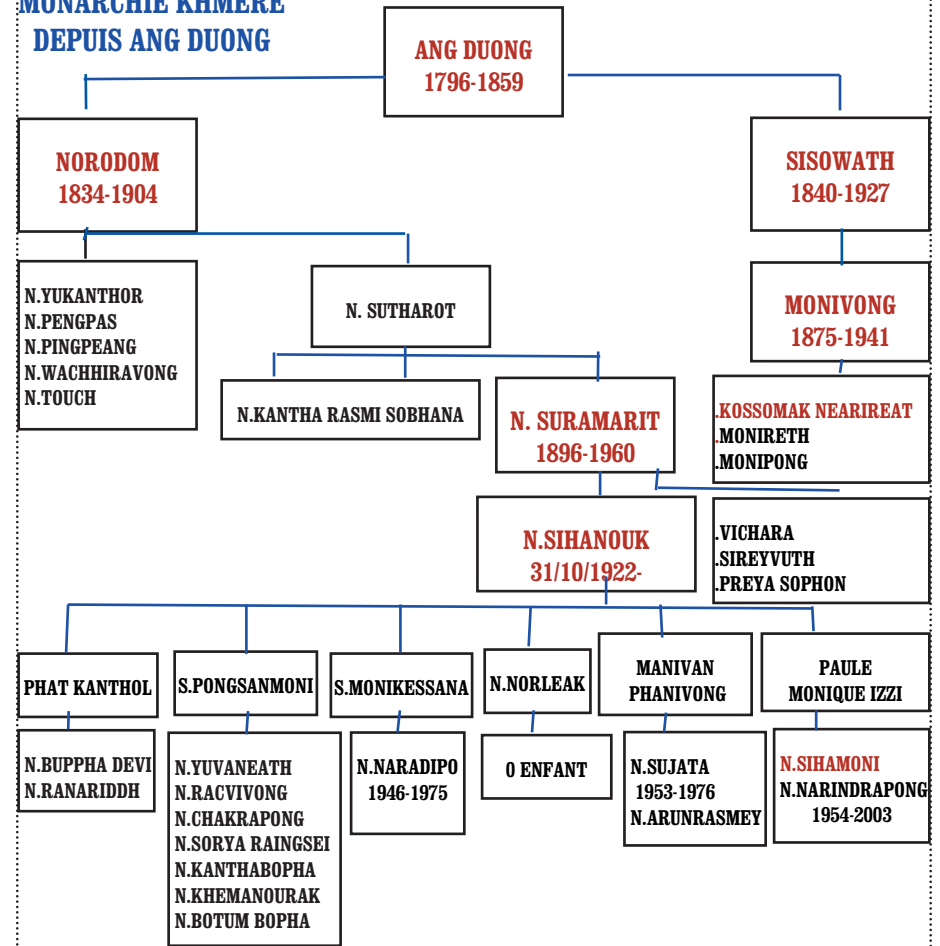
MONARCHIE KHMERE
DEPUIS ANG DUONG

ANG DUONG
1796-1859

NORODOM
1834-1904

SISOWATH
1840-1927

N.YUKANTHOR
N.PENGPAS
N.PINGPEANG
N.WACHHIRAVONG
N.TOUCH

N. SUTHAROT

MONIVONG
1875-1941

N.KANTHA RASMI SOBHANA

N. SURAMARIT
1896-1960

.KOSSOMAK NEARIREAT
.MONIRETH
.MONIPONG

N.SIHANOUK
31/10/1922-

.VICHARA
.SIREYVUTH
.PREYA SOPHON

PHAT KANTHOL

S.PONGSANMONI

S.MONIKESSANA

N.NORLEAK

MANIVAN
PHANIVONG

PAULE
MONIQUE IZZI

N.BUPPHA DEVI
N.RANARIDDH

N.YUVANEATH
N.RACVIVONG
N.CHAKRAPONG
N.SORYA RAINGSEI
N.KANTHABOPHA
N.KHEMANOURAK
N.BOTUM BOPHA

N.NARADIPO
1946-1975

0 ENFANT

N.SUJATA
1953-1976
N.ARUNRASMEY

N.SIHAMONI
N.NARINDRAPONG
1954-2003